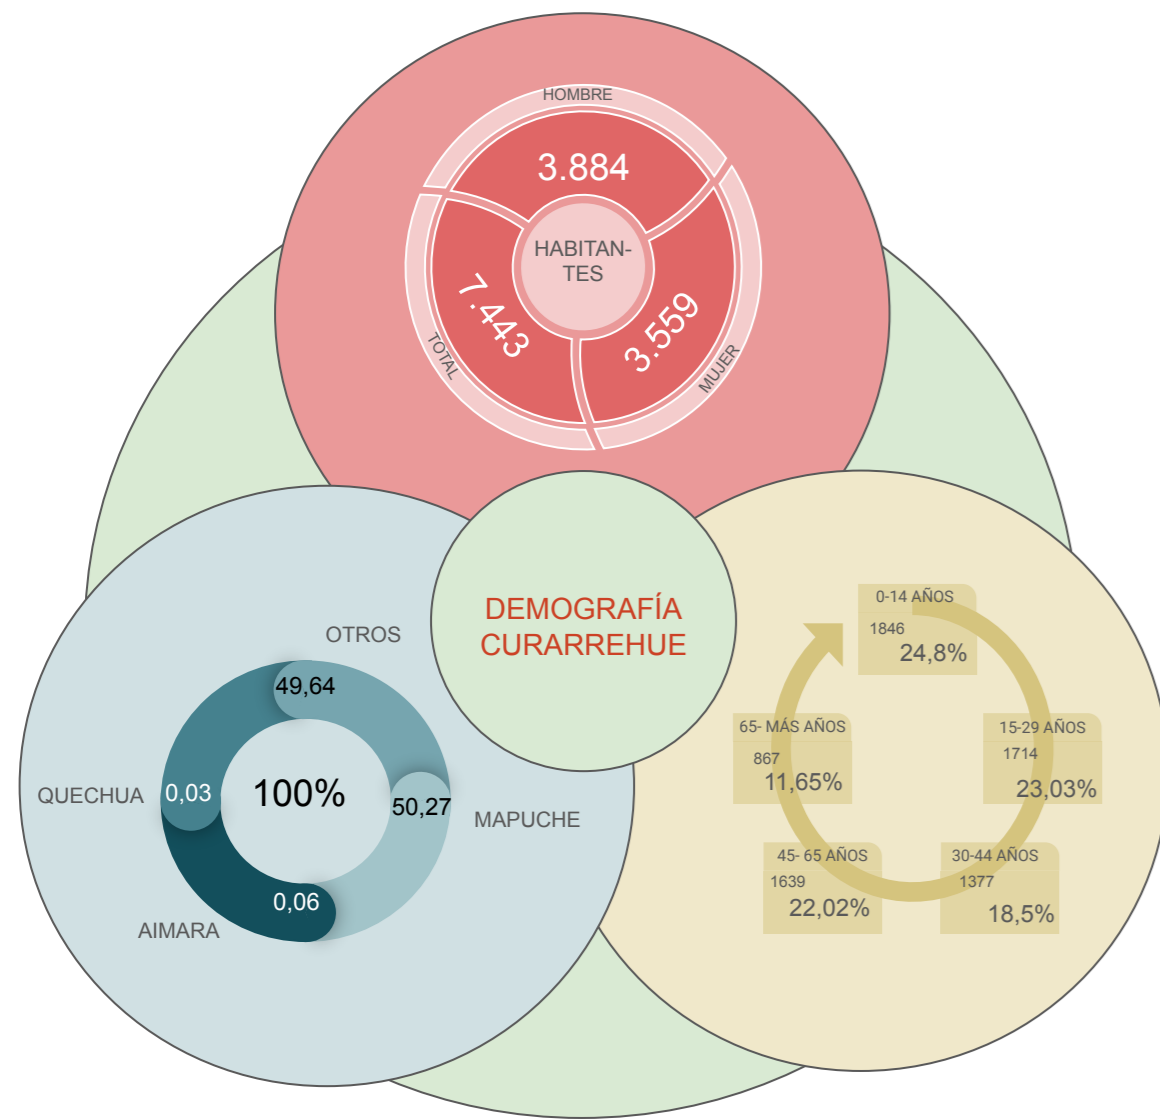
HOMBRE
3.884
HABITANTES
7.443
TOTAL
3.559
MUJER

DEMOGRAFÍA CURARREHUE

OTROS
49,64
QUECHUA
0,03
100%
50,27
MAPUCHE
0,06
AIMARA

0-14 AÑOS
1846
24,8%
15-29 AÑOS
1714
23,03%
30-44 AÑOS
1377
18,5%
45- 65 AÑOS
1639
22,02%
65- MÁS AÑOS
867
11,65%